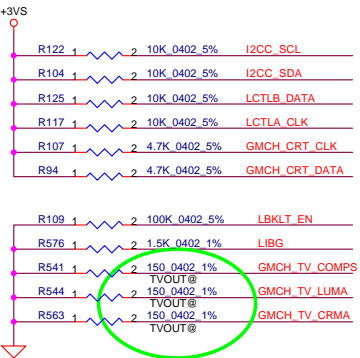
+3VS

R122 1 2 10K_0402_5% I2CC_SCL

R104 1 2 10K_0402_5% I2CC_SDA

R125 1 2 10K_0402_5% LCTLB_DATA

R117 1 2 10K_0402_5% LCTLA_CLK

R107 1 2 4.7K_0402_5% GMCH_CRT_CLK

R94 1 2 4.7K_0402_5% GMCH_CRT_DATA

R109 1 2 100K_0402_5% LBKLT_EN

R576 1 2 1.5K_0402_1% LIBG

R541 1 2 150_0402_1% GMCH_TV_COMPS
TVOUT@

R544 1 2 150_0402_1% GMCH_TV_LUMA
TVOUT@

R563 1 2 150_0402_1% GMCH_TV_CRMA
TVOUT@